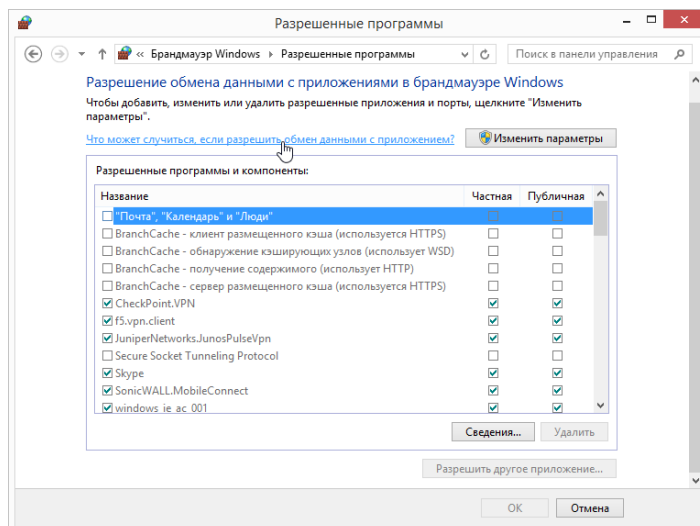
Разрешенные программы

« Брандмауэр Windows › Разрешенные программы

Поиск в панели управления

Разрешение обмена данными с приложениями в брандмауэре Windows

Чтобы добавить, изменить или удалить разрешенные приложения и порты, щелкните "Изменить параметры".

Что может случиться, если разрешить обмен данными с приложением?

Изменить параметры

Разрешенные программы и компоненты:

| Название | Частная | Публичная |
|---|---|---|
| "Почта", "Календарь" и "Люди" | | |
| BranchCache - клиент размещенного кэша (использует HTTPS) | | |
| BranchCache - обнаружение кэширующих узлов (использует WSD) | | |
| BranchCache - получение содержимого (использует HTTP) | | |
| BranchCache - сервер размещенного кэша (использует HTTPS) | | |
| CheckPoint.VPN | ✓ | ✓ |
| f5.vpn.client | ✓ | ✓ |
| JuniperNetworks.JunosPulseVpn | ✓ | ✓ |
| Secure Socket Tunneling Protocol | | |
| Skype | ✓ | ✓ |
| SonicWALL.MobileConnect | ✓ | ✓ |
| windows_ie_ac_001 | ✓ | ✓ |

Сведения...

Удалить

Разрешить другое приложение...

OK

Отмена